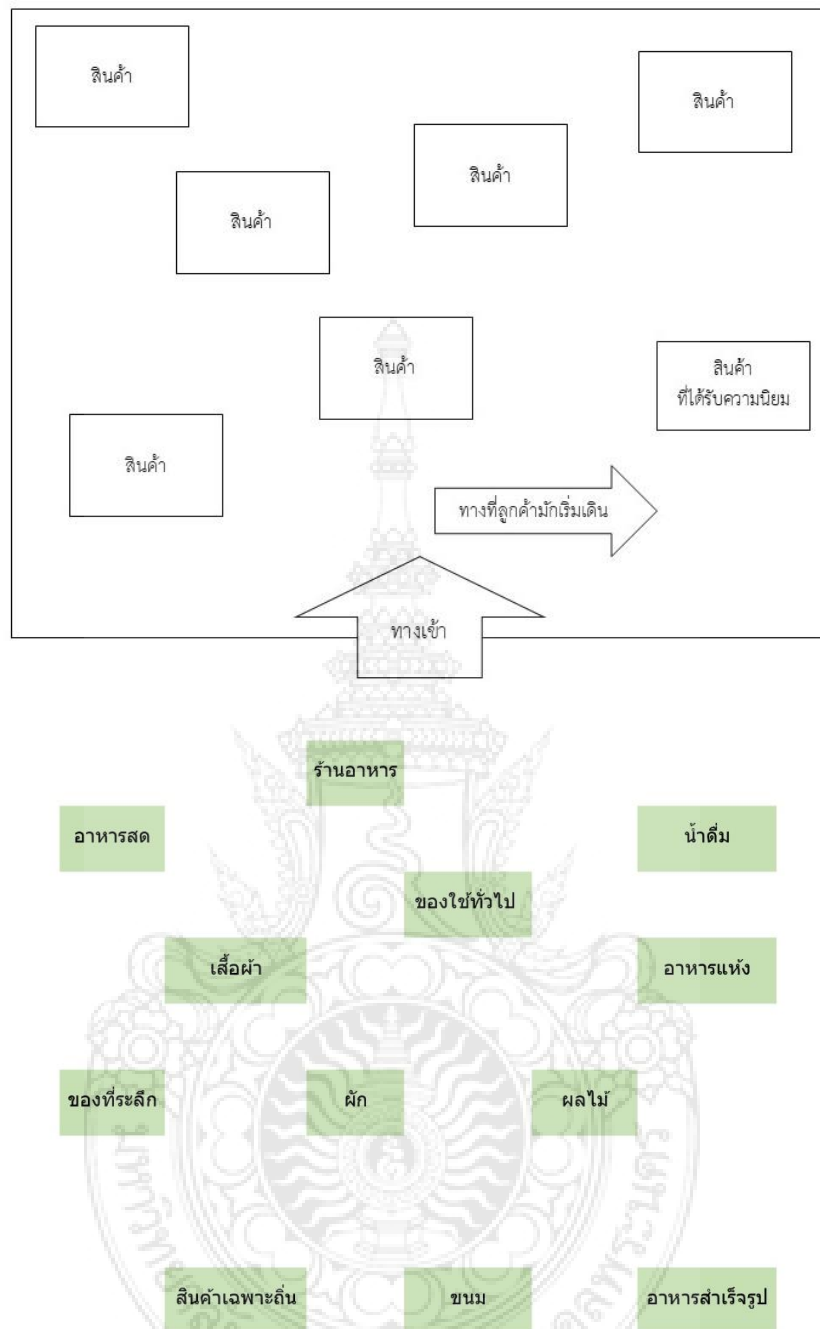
สินค้า

สินค้า

สินค้า

สินค้า

สินค้า

สินค้า
ที่ได้รับความนิยม

สินค้า

ทางที่ลูกค้ามักเริ่มเดิน

ทางเข้า

ร้านอาหาร

อาหารสด

น้ำดื่ม

ของใช้ทั่วไป

เสื้อผ้า

อาหารแห้ง

ของที่ระลึก

ผัก

ผลไม้

สินค้าเฉพาะถิ่น

ขนม

อาหารสำเร็จรูป